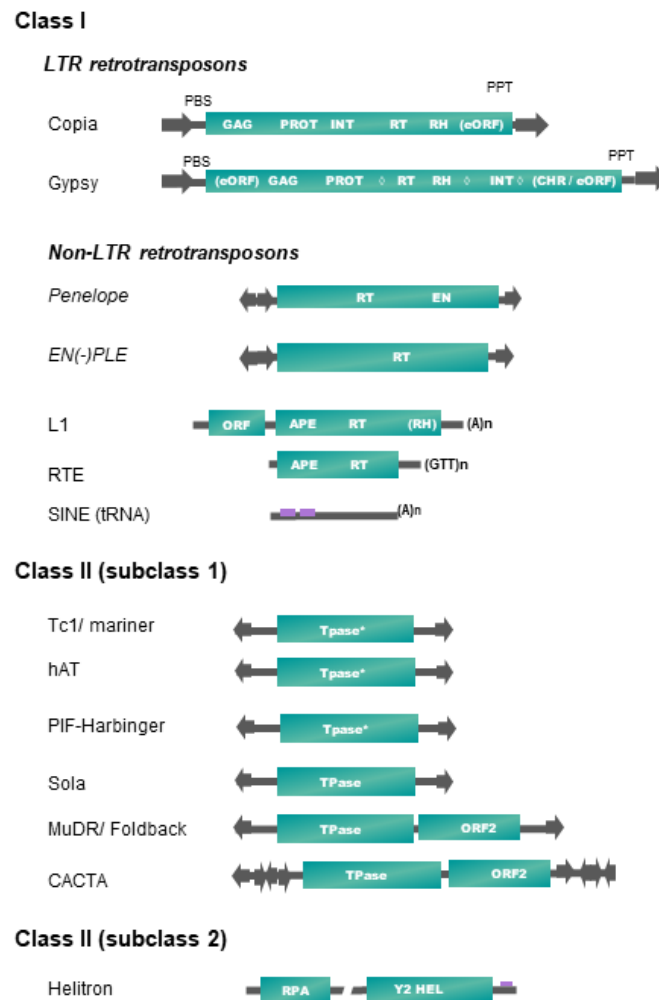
Class I

LTR retrotransposons

PPT
PBS
Copia GAG PROT INT RT RH (eORF)

PBS PPT
Gypsy (eORF) GAG PROT ◊ RT RH ◊ INT ◊ (CHR / eORF)

Non-LTR retrotransposons

Penelope RT EN

EN(-)PLE RT

L1 ORF APE RT (RH) (A)n

RTE APE RT (GTT)n

SINE (tRNA) (A)n

Class II (subclass 1)

Tc1/ mariner Tpase*

hAT Tpase*

PIF-Harbinger Tpase*

Sola TPase

MuDR/ Foldback TPase ORF2

CACTA TPase ORF2

Class II (subclass 2)

Helitron RPA Y2 HEL